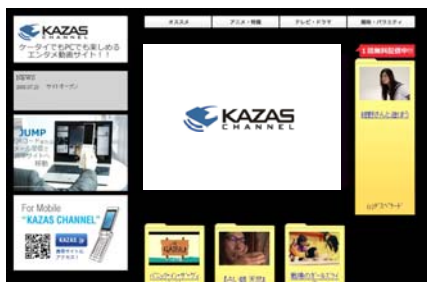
KAZAS CHANNEL
ケータイでもPCでも楽しめるエンタメ動画サイト！！

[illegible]
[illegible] サイトオープン

JUMP
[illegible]

For Mobile
"KAZAS CHANNEL"
KAZAS
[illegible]

オススメ
アニメ・特撮
テレビ・ドラマ
趣味・バラエティ

KAZAS CHANNEL

1話無料配信中
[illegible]
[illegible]

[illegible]
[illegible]
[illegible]